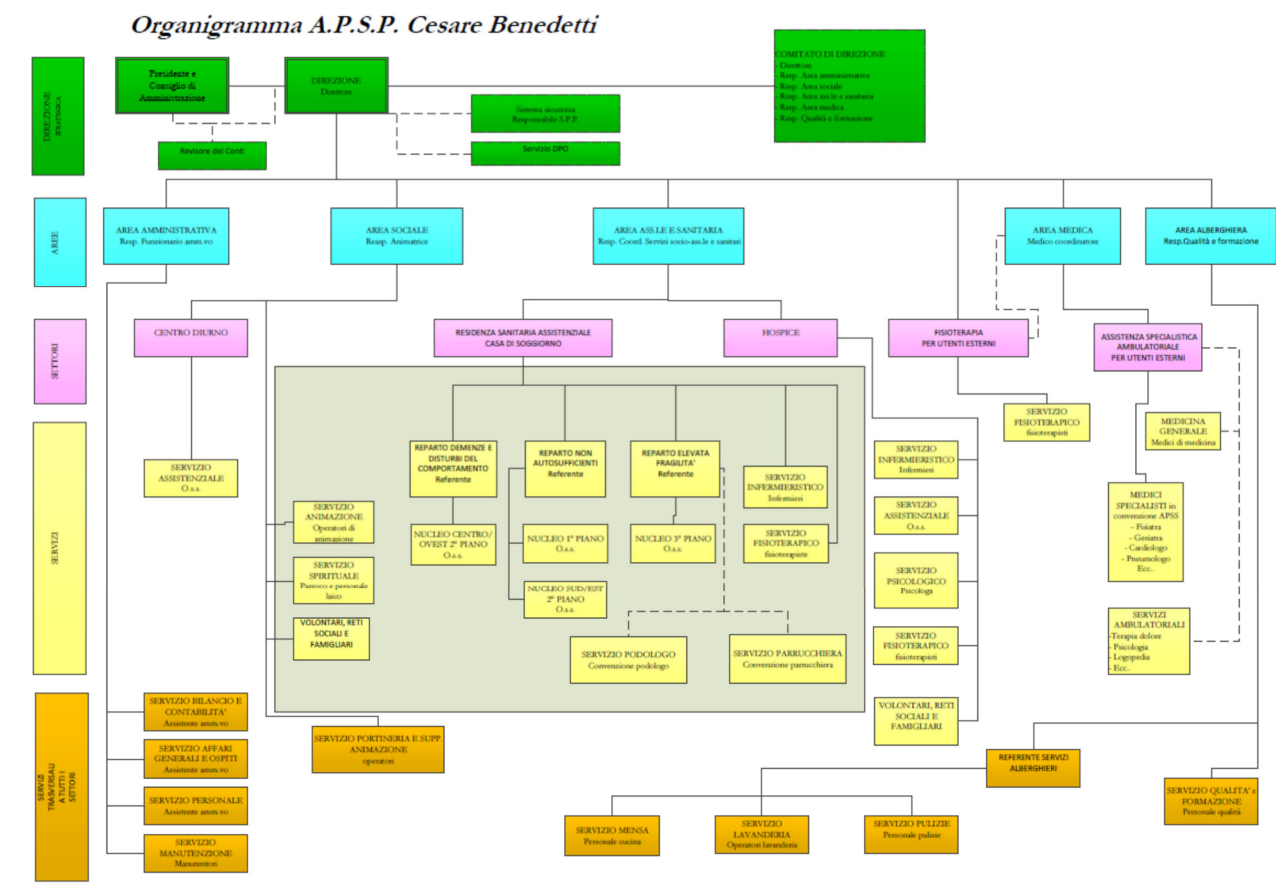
Organigramma A.P.S.P. Cesare Benedetti

DIREZIONE STRATEGICA

Presidente e Consiglio di Amministrazione

Revisore dei Conti

DIREZIONE
Direttore

Sistema sicurezza
Responsabile S.P.P.

Servizio DPO

COMITATO DI DIREZIONE
- Direttore
- Resp. Area amministrativa
- Resp. Area sociale
- Resp. Area ass.le e sanitaria
- Resp. Area medica
- Resp. Qualità e formazione

AREE

AREA AMMINISTRATIVA
Resp. Funzionario amm.vo

AREA SOCIALE
Resp. Animatrice

AREA ASS.LE E SANITARIA
Resp. Coord. Servizi socio-ass.le e sanitari

AREA MEDICA
Medico coordinatore

AREA ALBERGHIERA
Resp.Qualità e formazione

SETTORI

CENTRO DIURNO

RESIDENZA SANITARIA ASSISTENZIALE
CASA DI SOGGIORNO

HOSPICE

FISIOTERAPIA
PER UTENTI ESTERNI

ASSISTENZA SPECIALISTICA AMBULATORIALE
PER UTENTI ESTERNI

SERVIZI

SERVIZIO ASSISTENZIALE
O.s.s.

SERVIZIO ANIMAZIONE
Operatori di animazione

SERVIZIO SPIRITUALE
Parroco e personale laico

VOLONTARI, RETI SOCIALI E FAMIGLIARI

REPARTO DEMENZE E DISTURBI DEL COMPORTAMENTO
Referente

NUCLEO CENTRO/OVEST 2° PIANO
O.s.s.

REPARTO NON AUTOSUFFICIENTI
Referente

NUCLEO 1° PIANO
O.s.s.

NUCLEO SUD/EST 2° PIANO
O.s.s.

REPARTO ELEVATA FRAGILITA'
Referente

NUCLEO 3° PIANO
O.s.s.

SERVIZIO INFERMIERISTICO
Infermieri

SERVIZIO FISIOTERAPICO
fisioterapiste

SERVIZIO PODOLOGO
Convenzione podologo

SERVIZIO PARRUCCHIERA
Convenzione parrucchiera

SERVIZIO INFERMIERISTICO
Infermieri

SERVIZIO ASSISTENZIALE
O.s.s.

SERVIZIO PSICOLOGICO
Psicologa

SERVIZIO FISIOTERAPICO
fisioterapisti

VOLONTARI, RETI SOCIALI E FAMIGLIARI

SERVIZIO FISIOTERAPICO
fisioterapisti

MEDICINA GENERALE
Medici di medicina

MEDICI SPECIALISTI in convenzione APSS
- Fisiatra
- Geriatra
- Cardiologo
- Pneumologo
Ecc..

SERVIZI AMBULATORIALI
-Terapia dolore
- Psicologia
- Logopedia
Ecc..

SERVIZI TRASVERSALI A TUTTI I SETTORI

SERVIZIO BILANCIO E CONTABILITA'
Assistente amm.vo

SERVIZIO AFFARI GENERALI E OSPITI
Assistente amm.vo

SERVIZIO PERSONALE
Assistente amm.vo

SERVIZIO MANUTENZIONE
Manutentori

SERVIZIO PORTINERIA E SUPP ANIMAZIONE
operatori

REFERENTE SERVIZI ALBERGHIERI

SERVIZIO MENSA
Personale cucina

SERVIZIO LAVANDERIA
Operatori lavanderia

SERVIZIO PULIZIE
Personale pulizie

SERVIZIO QUALITA' e FORMAZIONE
Personale qualità